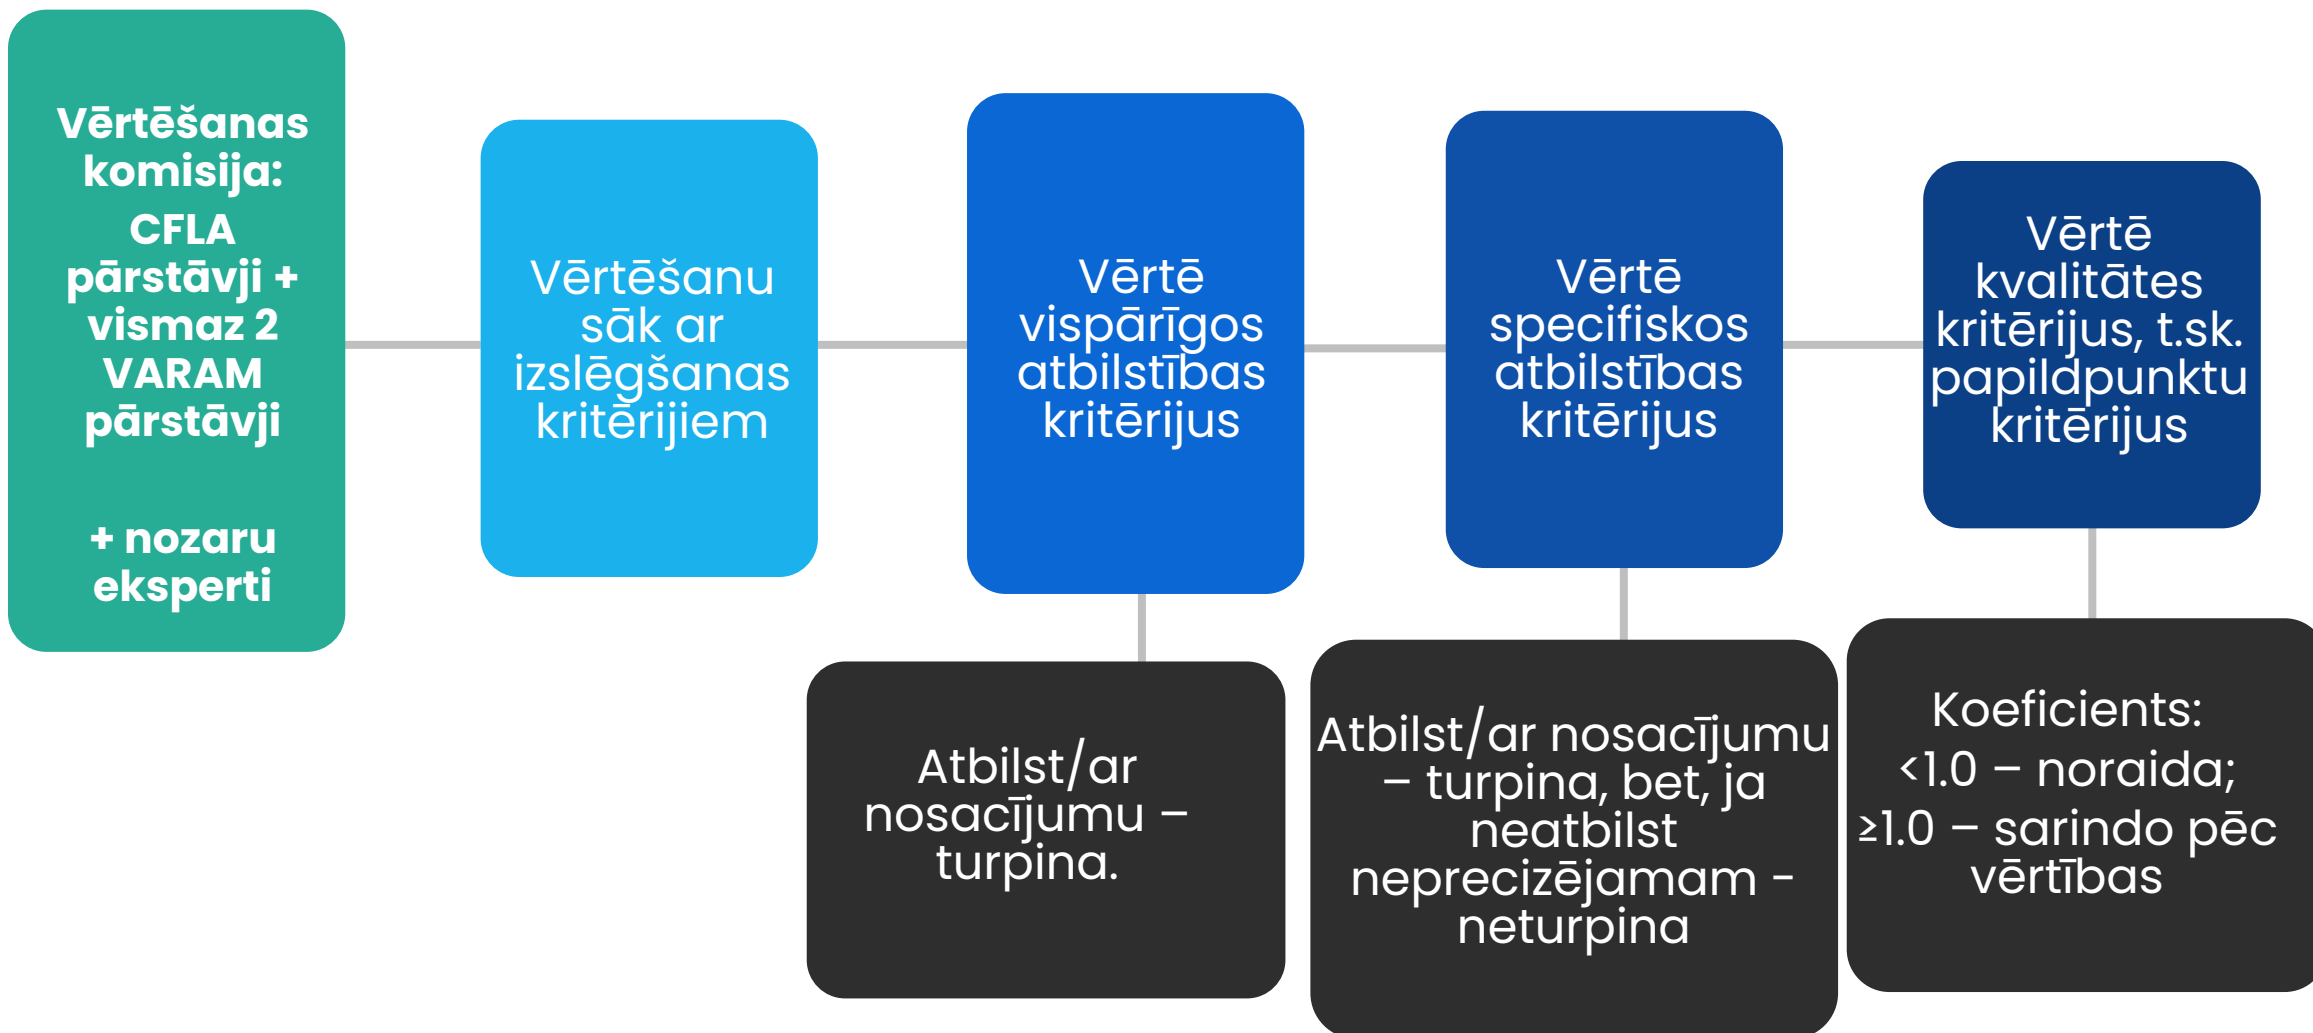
Vērtēšanas komisija:
CFLA pārstāvji + vismaz 2 VARAM pārstāvji

+ nozaru eksperti

Vērtēšanu sāk ar izslēgšanas kritērijiem

Vērtē vispārīgos atbilstības kritērijus

Atbilst/ar nosacījumu – turpina.

Vērtē specifiskos atbilstības kritērijus

Atbilst/ar nosacījumu – turpina, bet, ja neatbilst neprecizējamam - neturpina

Vērtē kvalitātes kritērijus, t.sk. papildpunktu kritērijus

Koeficients:
<1.0 – noraida;
≥1.0 – sarindo pēc vērtības